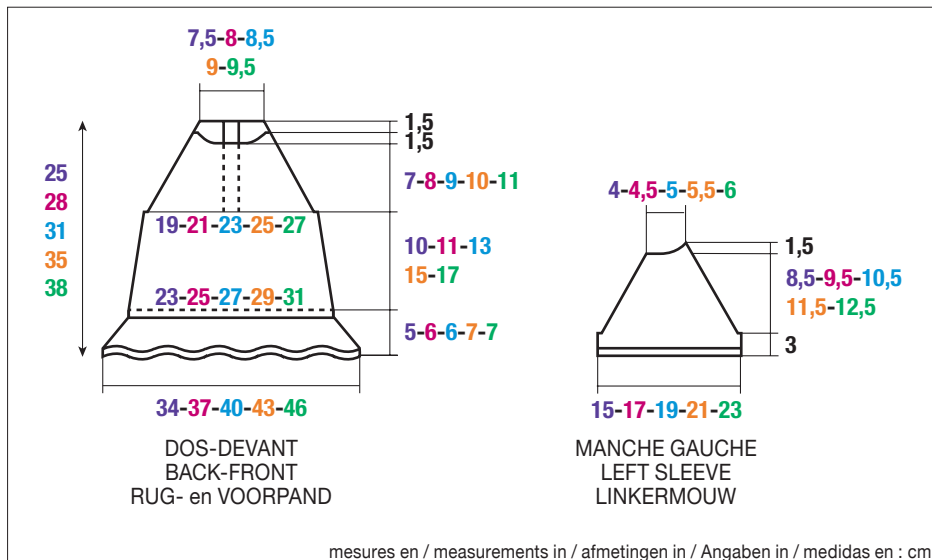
7,5-8-8,5
9-9,5

1,5
1,5

25
28
31
35
38

7-8-9-10-11

19-21-23-25-27

10-11-13
15-17

23-25-27-29-31

5-6-6-7-7

34-37-40-43-46

DOS-DEVANT
BACK-FRONT
RUG- en VOORPAND

4-4,5-5-5,5-6

1,5

8,5-9,5-10,5
11,5-12,5

3

15-17-19-21-23

MANCHE GAUCHE
LEFT SLEEVE
LINKERMOUW

mesures en / measurements in / afmetingen in / Angaben in / medidas en : cm